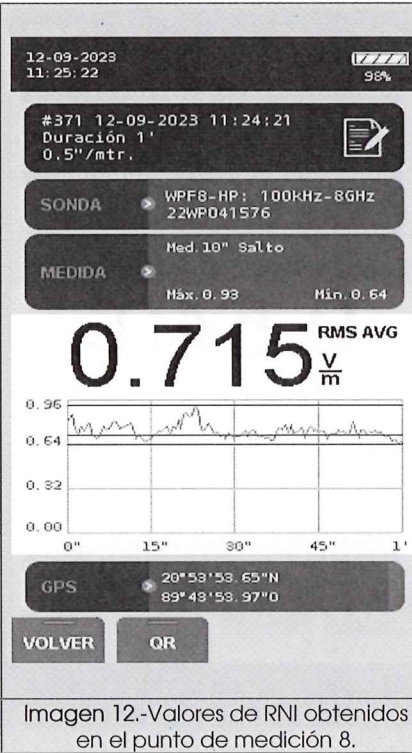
12-09-2023
11:25:22

98%

#371 12-09-2023 11:24:21
Duración 1'
0.5"/mtr.

SONDA

WPF8-HP: 100kHz-8GHz
22WP041576

MEDIDA

Med.10" Salto

Máx.0.93

Mín.0.64

0.715 RMS AVG $\frac{V}{m}$

0.96
0.64
0.32
0.00

0"
15"
30"
45"
1'

GPS

20°53'53.65"N
89°43'53.97"O

VOLVER

QR

Imagen 12.-Valores de RNI obtenidos en el punto de medición 8.